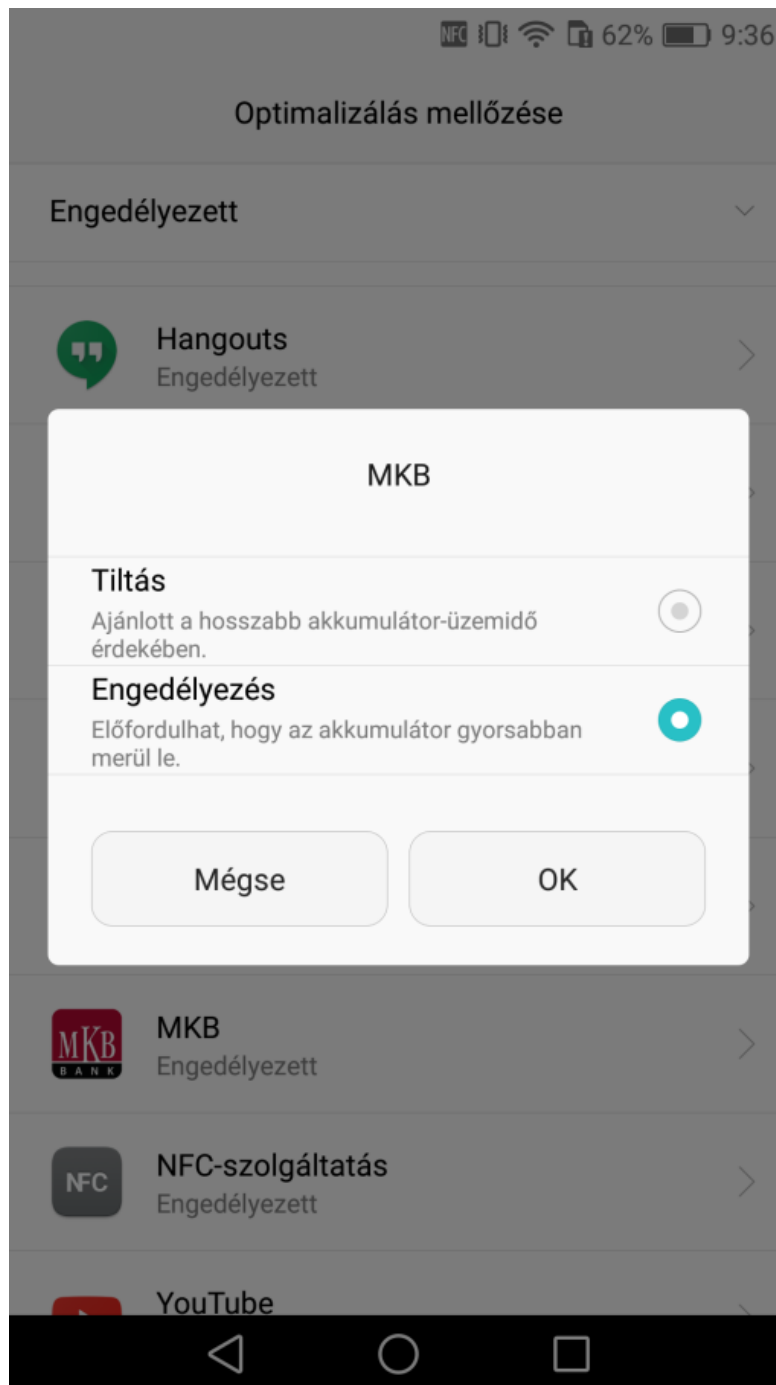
NFC 62% 9:36

Optimalizálás mellőzése

Engedélyezett

Hangouts
Engedélyezett

MKB

Tiltás
Ajánlott a hosszabb akkumulátor-üzemidő érdekében.

Engedélyezés
Előfordulhat, hogy az akkumulátor gyorsabban merül le.

Mégse

OK

MKB BANK

MKB
Engedélyezett

NFC

NFC-szolgáltatás
Engedélyezett

YouTube